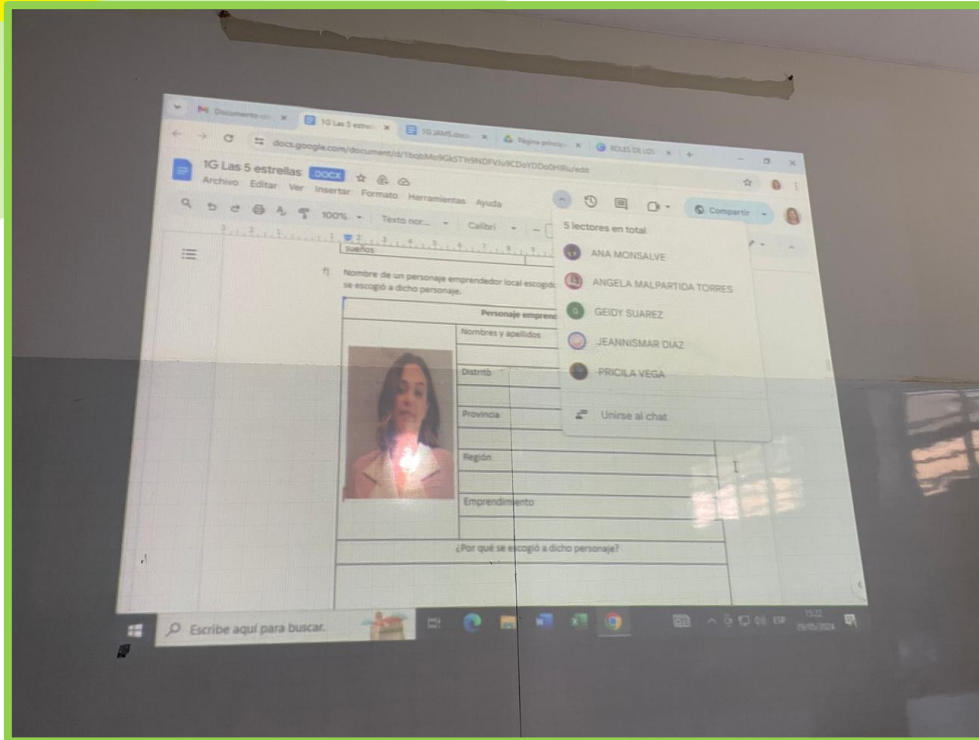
Documento sin × | 1G Las 5 estrell × | 1G JAM/Libro × | Página principal × | ROLES DE LOS × | +

docs.google.com/document/d/1bobMs9GkST9l9NDFVu9CDoYDDo0HRu/edit

1G Las 5 estrellas .DOCX

Archivo Editar Ver Insertar Formato Herramientas Ayuda

100% Texto nor... Calibri

Compartir

5 lectores en total

ANA MONSALVE

ANGELA MALPARTIDA TORRES

GEIDY SUAREZ

JEANNISMAR DIAZ

PRICILA VEGA

Unirse al chat

sueños

f) Nombre de un personaje emprendedor local escogido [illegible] se escogió a dicho personaje.

| Personaje empren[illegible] |
|---|
| Nombres y apellidos |
| Distrito |
| Provincia |
| Región |
| Emprendimiento |
| ¿Por qué se escogió a dicho personaje? |

Escribe aquí para buscar.

ESP 15:22 29/05/2024